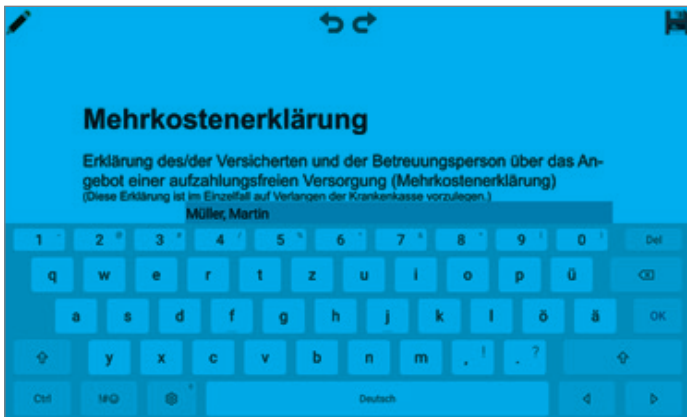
Mehrkostenerklärung

Erklärung des/der Versicherten und der Betreuungsperson über das Angebot einer aufzahlungsfreien Versorgung (Mehrkostenerklärung)
(Diese Erklärung ist im Einzelfall auf Verlangen der Krankenkasse vorzulegen.)

Müller, Martin

1 2 3 4 5 6 7 8 9 0 Del
q w e r t z u i o p ü
a s d f g h j k l ö ä OK
y x c v b n m , ! . ?
Ctrl Deutsch